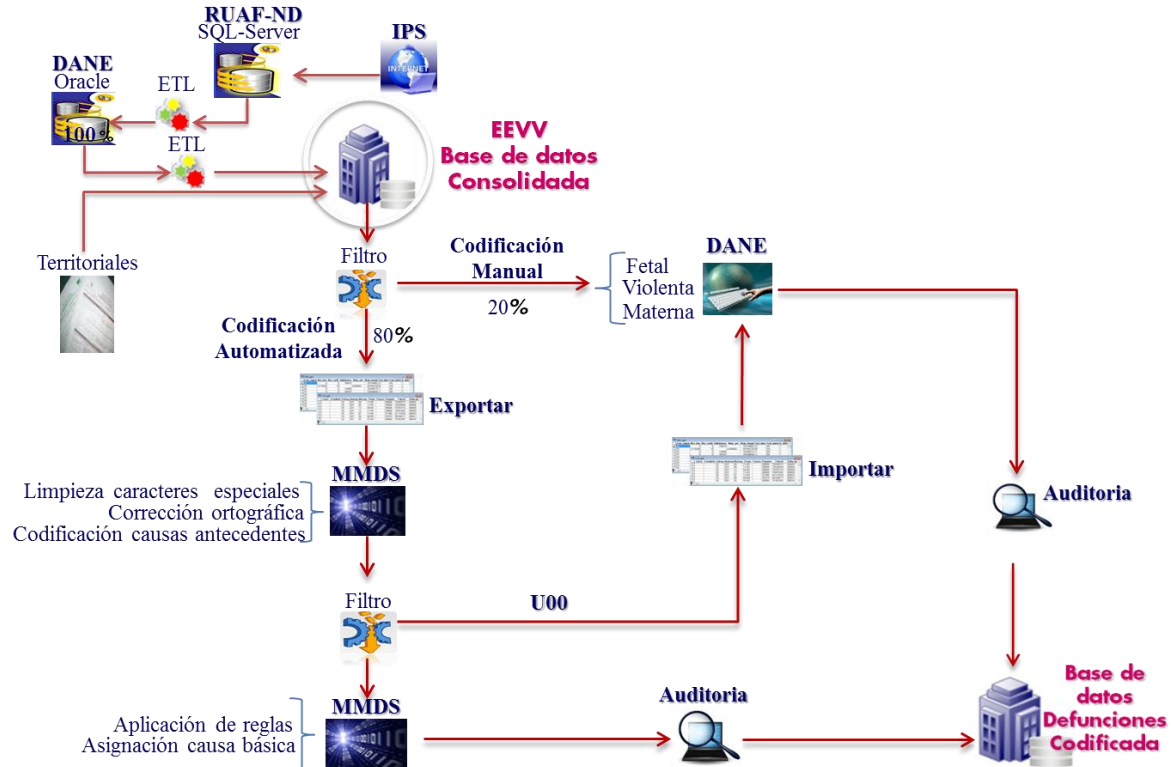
RUAF-ND
SQL-Server

IPS

DANE
Oracle

ETL

100 %

ETL

EEVV
Base de datos
Consolidada

Territoriales

Filtro

Codificación
Manual

20%

DANE

Fetal
Violenta
Materna

Codificación
Automatizada

80%

Exportar

Importar

MMDS

Limpieza caracteres especiales
Corrección ortográfica
Codificación causas antecedentes

Auditoria

Filtro

U00

MMDS

Aplicación de reglas
Asignación causa básica

Auditoria

Base de
datos
Defunciones
Codificada